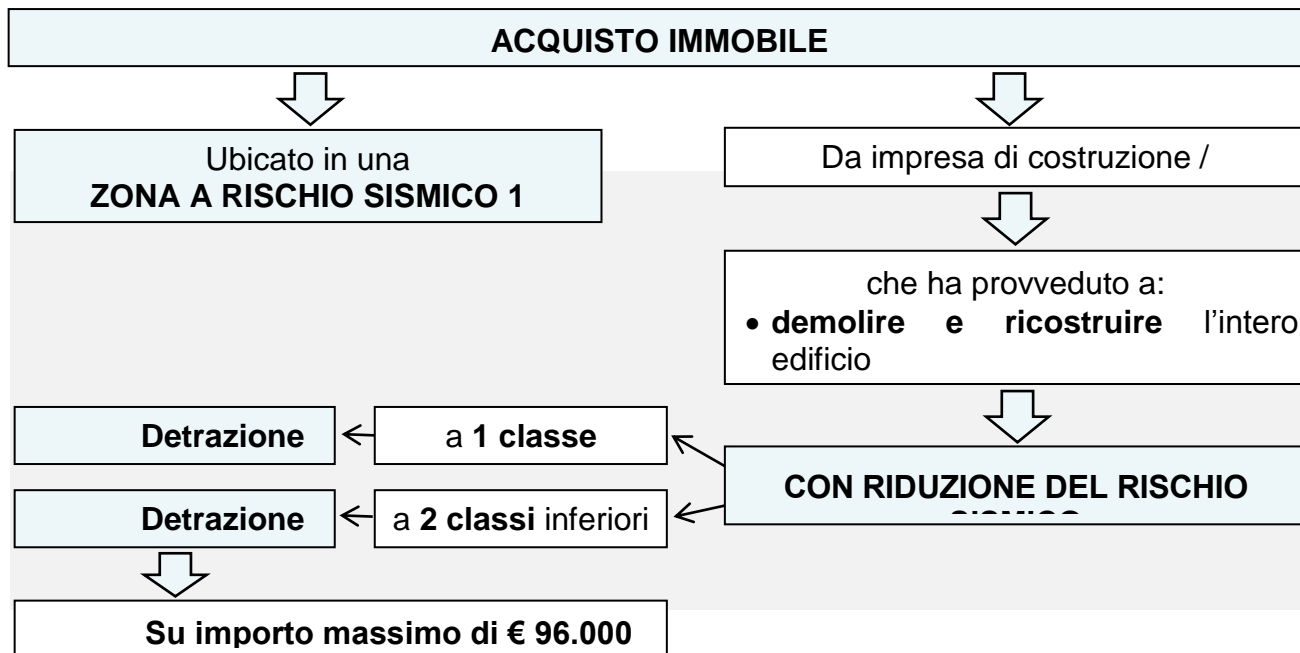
ACQUISTO IMMOBILE

Ubicato in una
**ZONA A RISCHIO SISMICO 1**

Da impresa di costruzione /

che ha provveduto a:
• **demolire e ricostruire** l'intero edificio

**CON RIDUZIONE DEL RISCHIO** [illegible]

a **1 classe**

a **2 classi** inferiori

**Detrazione**

**Detrazione**

**Su importo massimo di € 96.000**